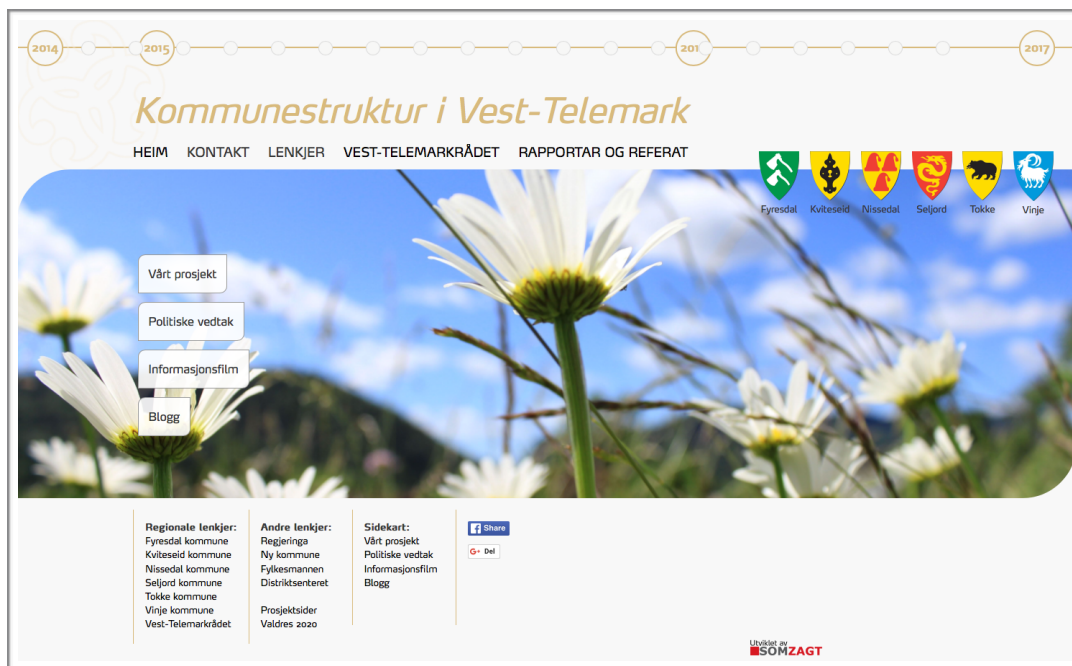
2014 2015 201 2017

Kommunestruktur i Vest-Telemark

HEIM KONTAKT LENKJER VEST-TELEMARKRÅDET RAPPORTAR OG REFERAT

Fyresdal Kviteseid Nissedal Seljord Tokke Vinje

Vårt prosjekt

Politiske vedtak

Informasjonsfilm

Blogg

Regionale lenkjer:
Fyresdal kommune
Kviteseid kommune
Nissedal kommune
Seljord kommune
Tokke kommune
Vinje kommune
Vest-Telemarkrådet

Andre lenkjer:
Regjeringa
Ny kommune
Fylkesmannen
Distriktsenteret

Prosjektsider
Valdres 2020

Sidekart:
Vårt prosjekt
Politiske vedtak
Informasjonsfilm
Blogg

Share

Del

Utviklet av
SOMZAGT